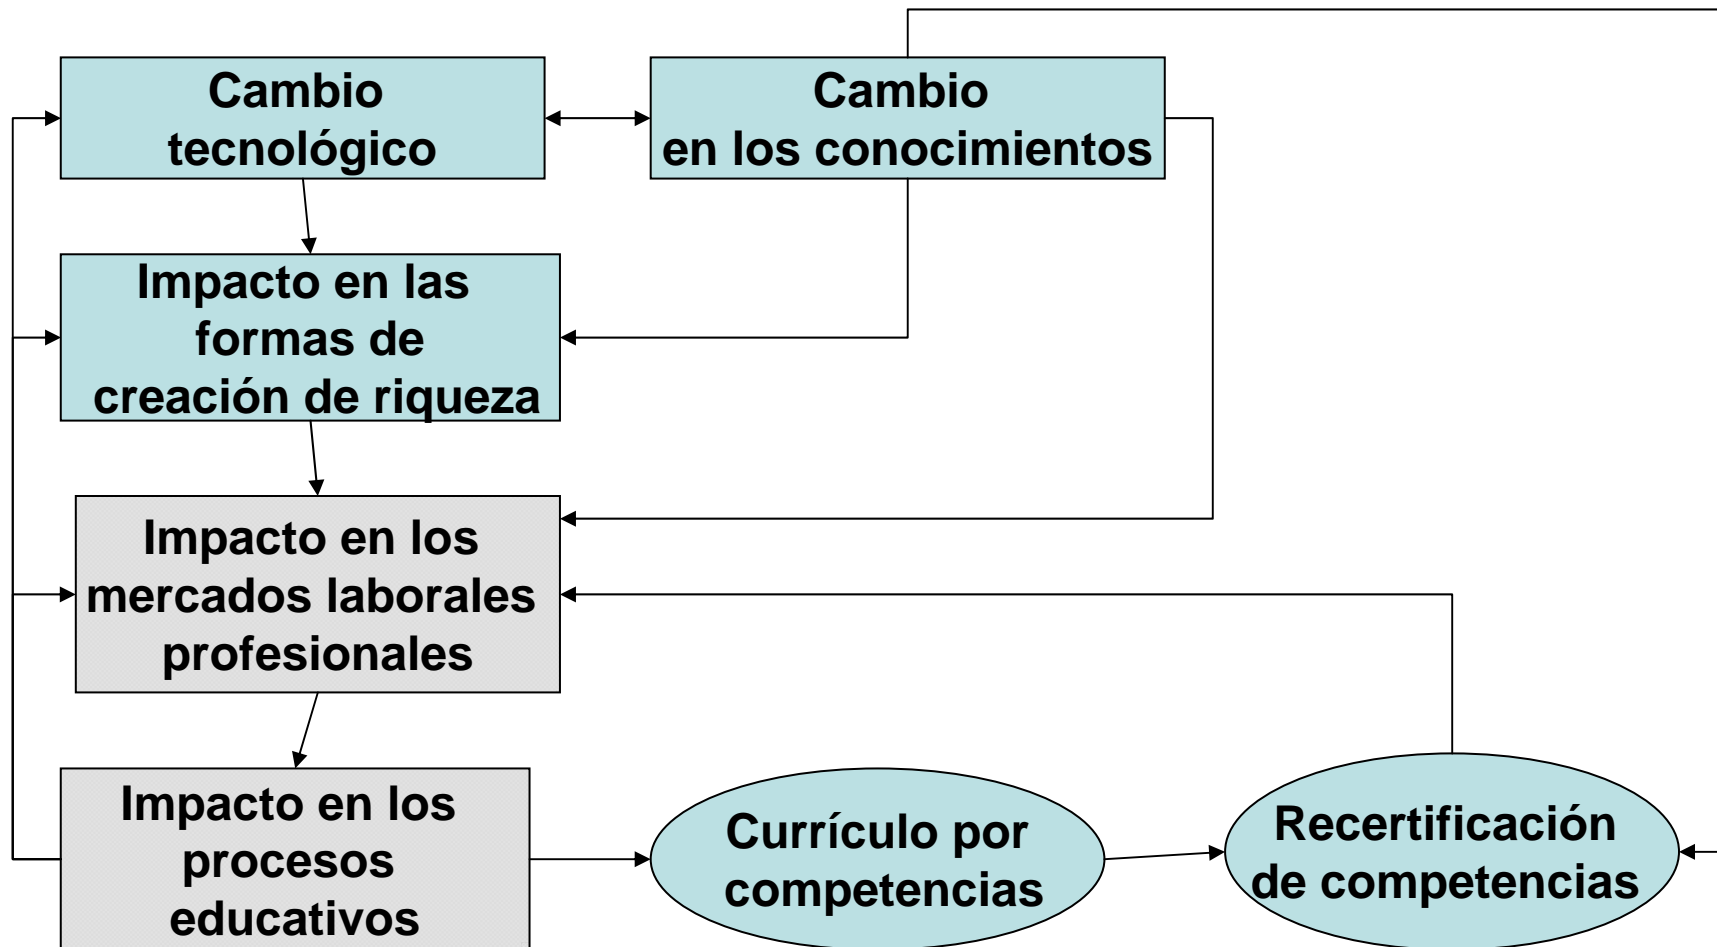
Cambio tecnológico

Cambio en los conocimientos

Impacto en las formas de creación de riqueza

Impacto en los mercados laborales profesionales

Impacto en los procesos educativos

Currículo por competencias

Recertificación de competencias